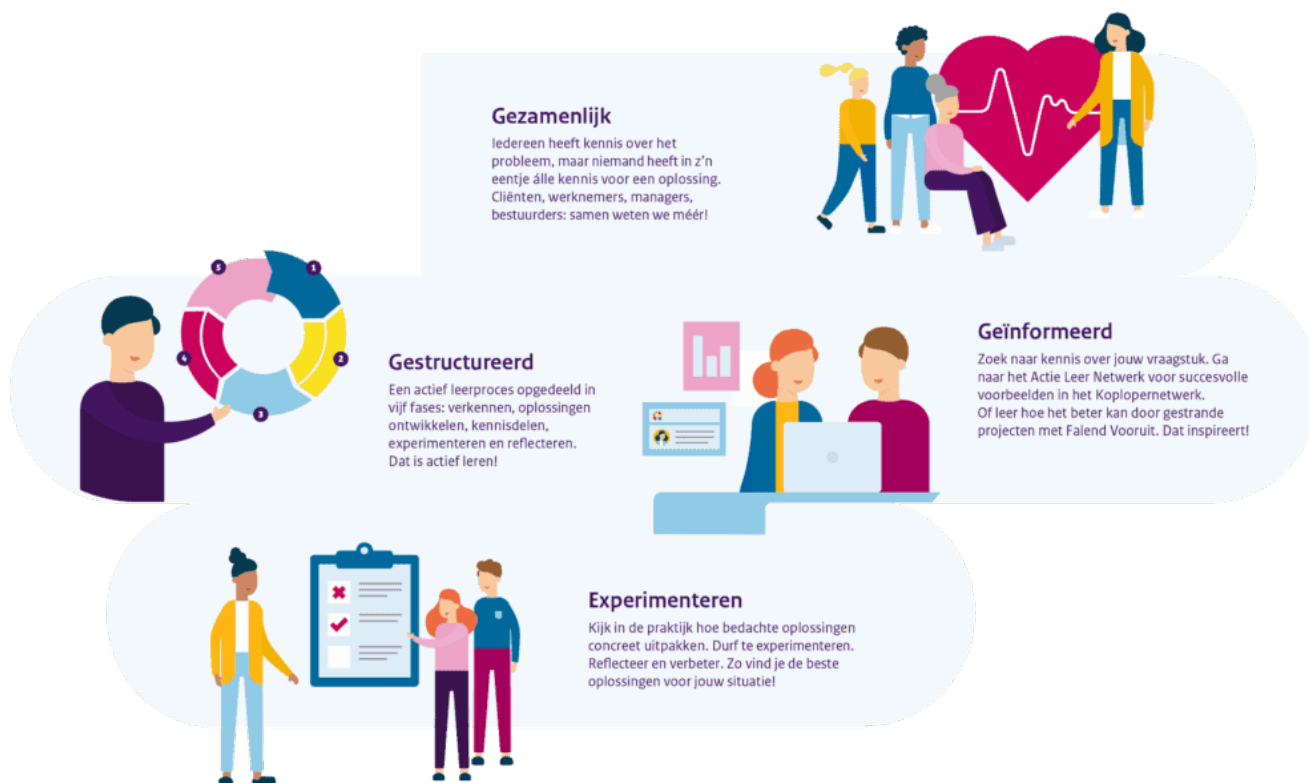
Gezamenlijk
Iedereen heeft kennis over het probleem, maar niemand heeft in z'n eentje álle kennis voor een oplossing. Cliënten, werknemers, managers, bestuurders: samen weten we méér!

5
1
2
3
4

Gestructureerd
Een actief leerproces opgedeeld in vijf fases: verkennen, oplossingen ontwikkelen, kennisdelen, experimenteren en reflecteren. Dat is actief leren!

Geïnformeerd
Zoek naar kennis over jouw vraagstuk. Ga naar het Actie Leer Netwerk voor succesvolle voorbeelden in het Koplopernetwerk. Of leer hoe het beter kan door gestrande projecten met Falend Vooruit. Dat inspireert!

Experimenteren
Kijk in de praktijk hoe bedachte oplossingen concreet uitpakken. Durf te experimenteren. Reflecteer en verbeter. Zo vind je de beste oplossingen voor jouw situatie!